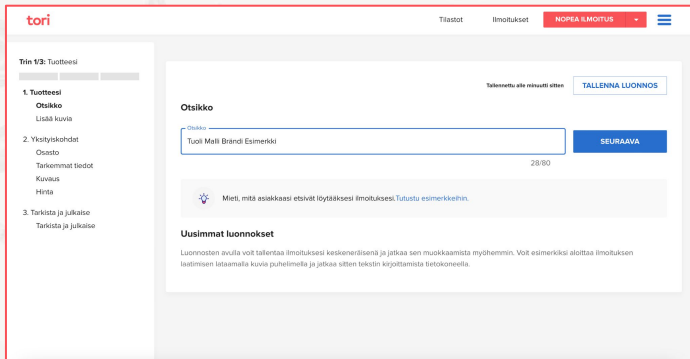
tori

Tilastot

Ilmoitukset

NOPEA ILMOITUS

Trin 1/3: Tuotteesi

1. Tuotteesi
Otsikko
Lisää kuvia

2. Yksityiskohdat
Osasto
Tarkemmat tiedot
Kuvaus
Hinta

3. Tarkista ja julkaise
Tarkista ja julkaise

Tallennettu alle minuutti sitten

TALLENNA LUONNOS

Otsikko

Otsikko

Tuoli Malli Brändi Esimerkki

SEURAAVA

28/80

Mieti, mitä asiakkaasi etsivät löytääksesi ilmoituksesi.Tutustu esimerkkeihin.

Uusimmat luonnokset

Luonnosten avulla voit tallentaa ilmoituksesi keskeneräisenä ja jatkaa sen muokkaamista myöhemmin. Voit esimerkiksi aloittaa ilmoituksen laatimisen lataamalla kuvia puhelimella ja jatkaa sitten tekstin kirjoittamista tietokoneella.